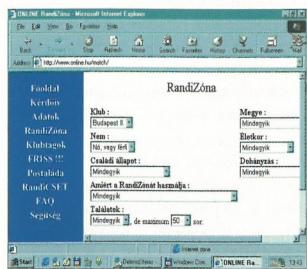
ONLINE RandiZóna - Microsoft Internet Explorer

File Edit View Go Favorites Help

Back Forward Stop Refresh Home Search Favorites History Channels Fullscreen Mail

Address http://www.online.hu/match/

Főoldal
Kérdőív
Adatok
RandiZóna
Klubtagok
FRISS !!!
Postaláda
RandiCSET
FAQ
Segítség

RandiZóna

Klub :
Budapest II.

Megye :
Mindegyik

Nem :
Nő, vagy férfi

Életkor :
Mindegyik

Családi állapot :
Mindegyik

Dohányzás :
Mindegyik

Amiért a RandiZónát használja :
Mindegyik

Találatok :
Mindegyik , de maximum 50 sor.

Internet zone

Start

Deleted New

Windows Com

ONLINE Ra

13:43